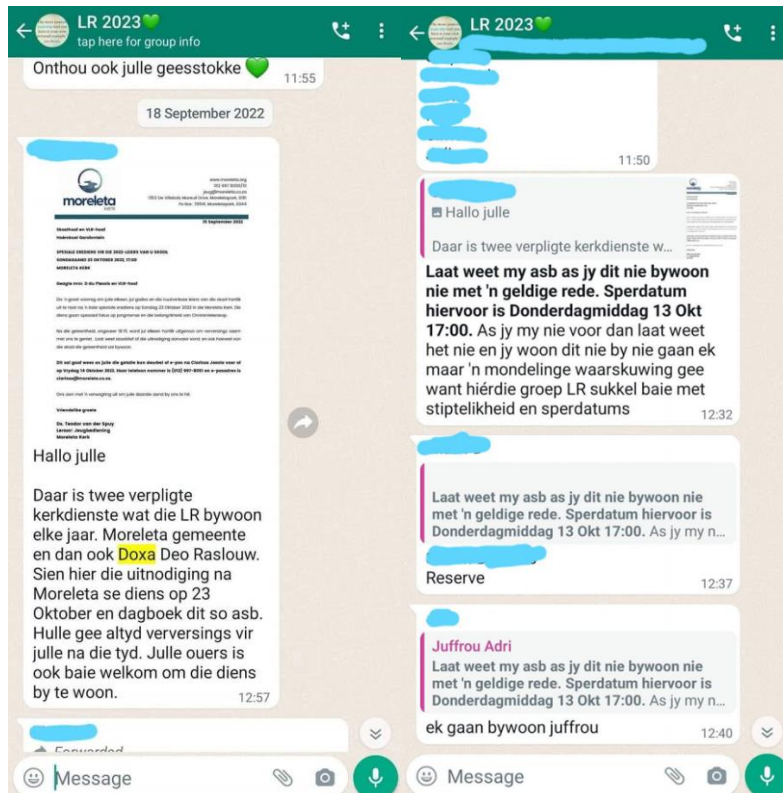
LR 2023💚
tap here for group info

Onthou ook julle geesstokke 💚 11:55

18 September 2022

moreleta kerk

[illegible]

Hallo julle

Daar is twee verpligte kerkdienste wat die LR bywoon elke jaar. Moreleta gemeente en dan ook Doxa Deo Raslouw. Sien hier die uitnodiging na Moreleta se diens op 23 Oktober en dagboek dit so asb. Hulle gee altyd verversings vir julle na die tyd. Julle ouers is ook baie welkom om die diens by te woon. 12:57

Forwarded

Message

LR 2023💚

11:50

Hallo julle

Daar is twee verpligte kerkdienste w...

Laat weet my asb as jy dit nie bywoon nie met 'n geldige rede. Sperdatum hiervoor is Donderdagmiddag 13 Okt 17:00. As jy my nie voor dan laat weet het nie en jy woon dit nie by nie gaan ek maar 'n mondelinge waarskuwing gee want hiérdie groep LR sukkel baie met stiptelikheid en sperdatums 12:32

Laat weet my asb as jy dit nie bywoon nie met 'n geldige rede. Sperdatum hiervoor is Donderdagmiddag 13 Okt 17:00. As jy my n...

Reserve 12:37

Juffrou Adri
Laat weet my asb as jy dit nie bywoon nie met 'n geldige rede. Sperdatum hiervoor is Donderdagmiddag 13 Okt 17:00. As jy my n...

ek gaan bywoon juffrou 12:40

Message